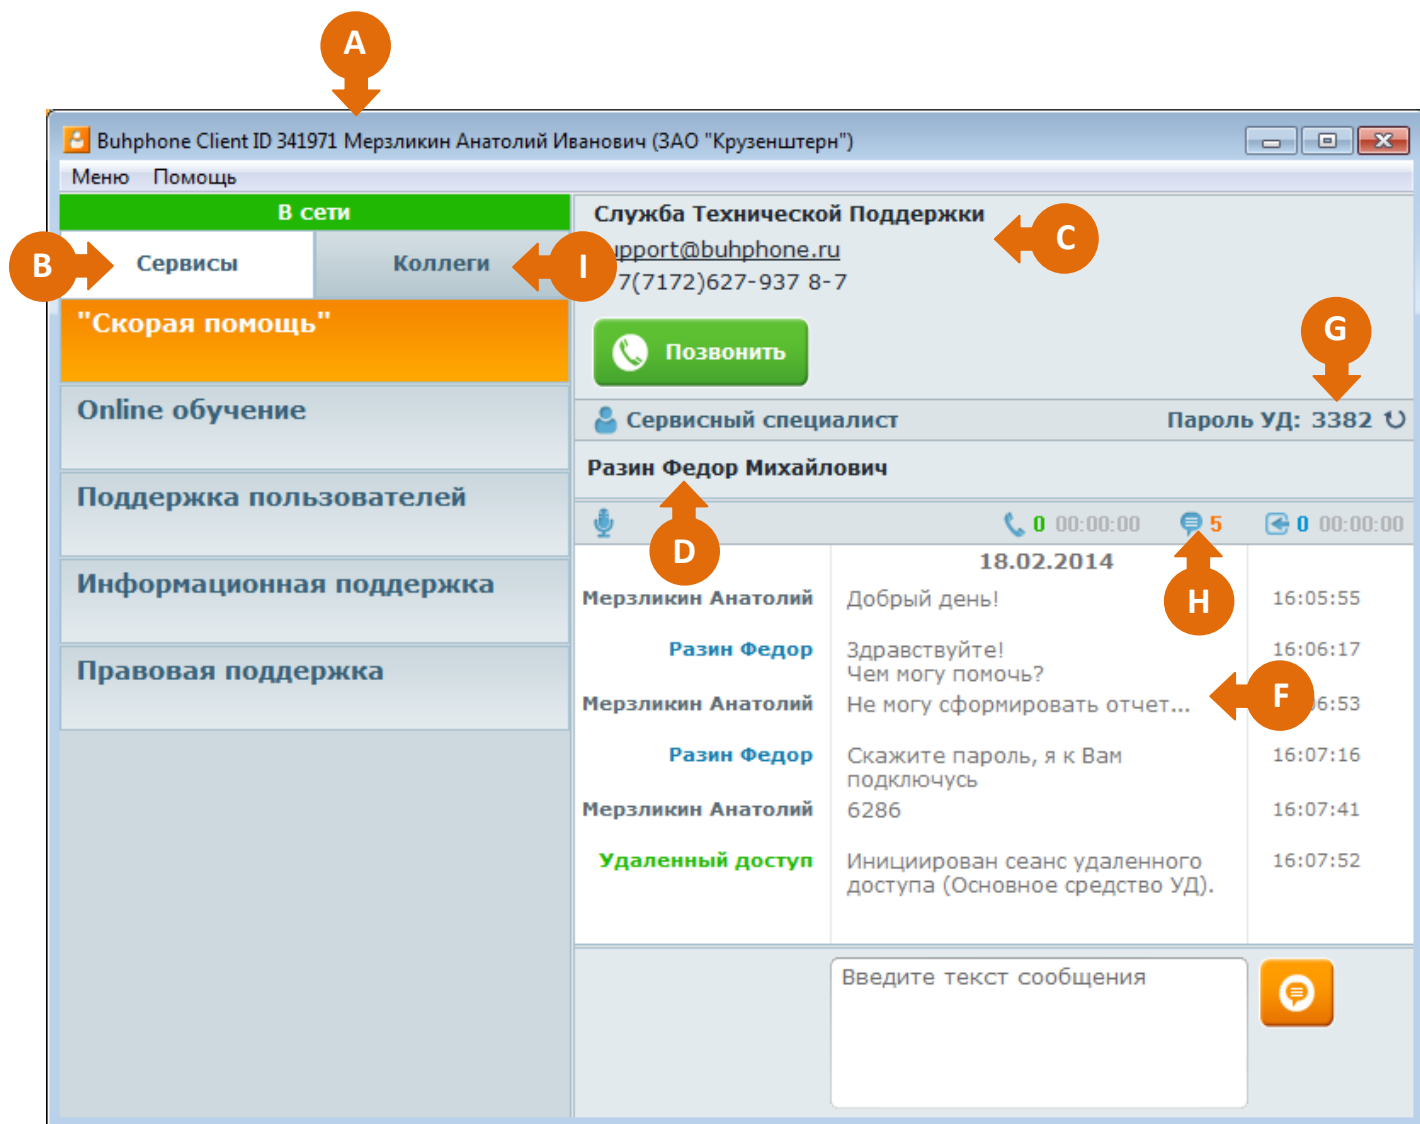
A

Buhphone Client ID 341971 Мерзликин Анатолий Иванович (ЗАО "Крузенштерн")

Меню Помощь

В сети

B Сервисы

Коллеги I

"Скорая помощь"

Online обучение

Поддержка пользователей

Информационная поддержка

Правовая поддержка

Служба Технической Поддержки C

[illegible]pport@buhphone.ru

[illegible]7(7172)627-937 8-7

Позвонить

G

Сервисный специалист

Пароль УД: 3382

Разин Федор Михайлович

D

0 00:00:00 5 0 00:00:00

18.02.2014

H

| | | |
|---|---|---|
| Мерзликин Анатолий | Добрый день! | 16:05:55 |
| Разин Федор | Здравствуйте! Чем могу помочь? | 16:06:17 |
| Мерзликин Анатолий | Не могу сформировать отчет... | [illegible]6:53 |
| Разин Федор | Скажите пароль, я к Вам подключусь | 16:07:16 |
| Мерзликин Анатолий | 6286 | 16:07:41 |
| Удаленный доступ | Инициирован сеанс удаленного доступа (Основное средство УД). | 16:07:52 |

F

Введите текст сообщения